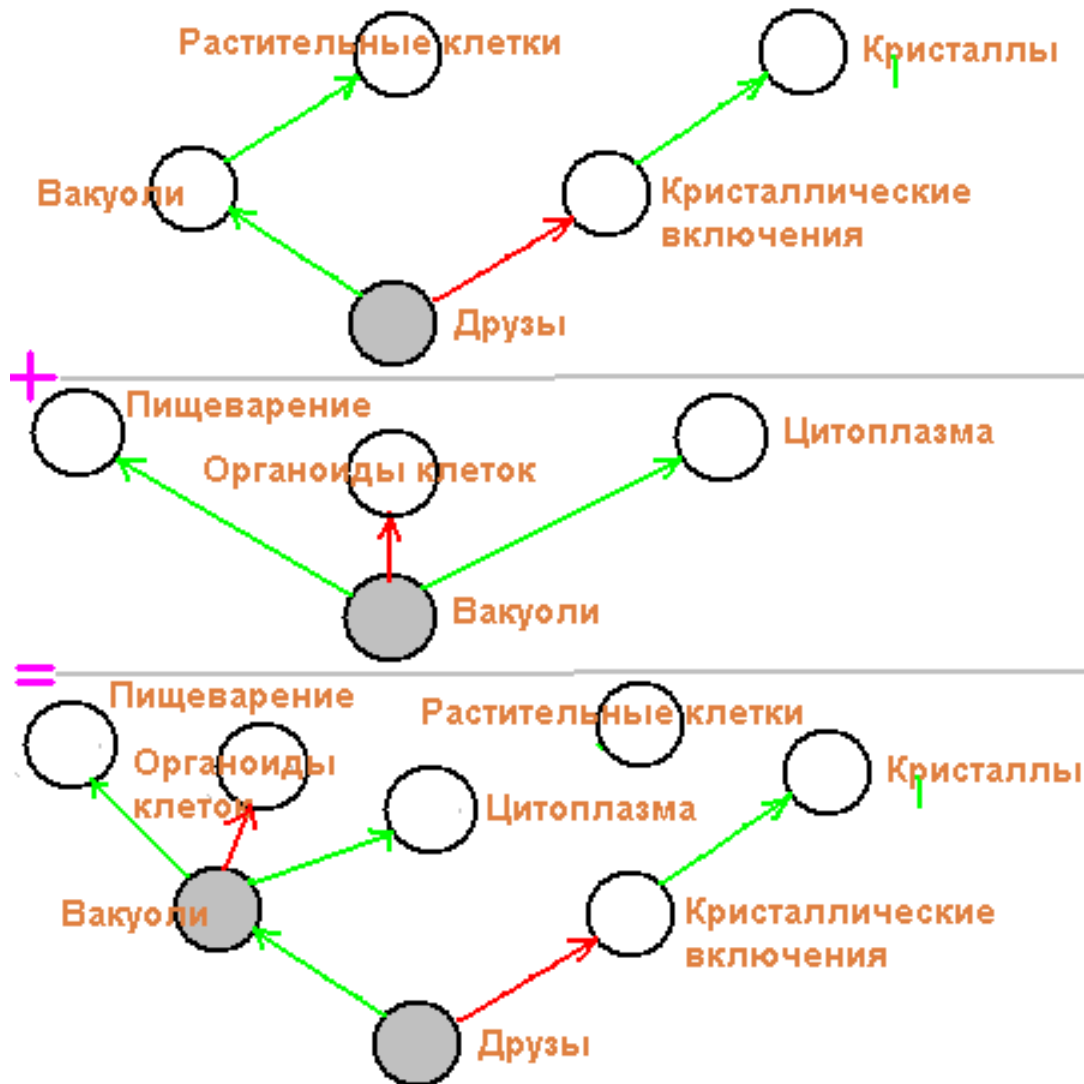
Растительные клетки

Кристаллы

Вакуоли

Кристаллические включения

Друзы

+

Пищеварение

Цитоплазма

Органоиды клеток

Вакуоли

=

Пищеварение

Растительные клетки

Органоиды клеток

Кристаллы

Цитоплазма

Вакуоли

Кристаллические включения

Друзы